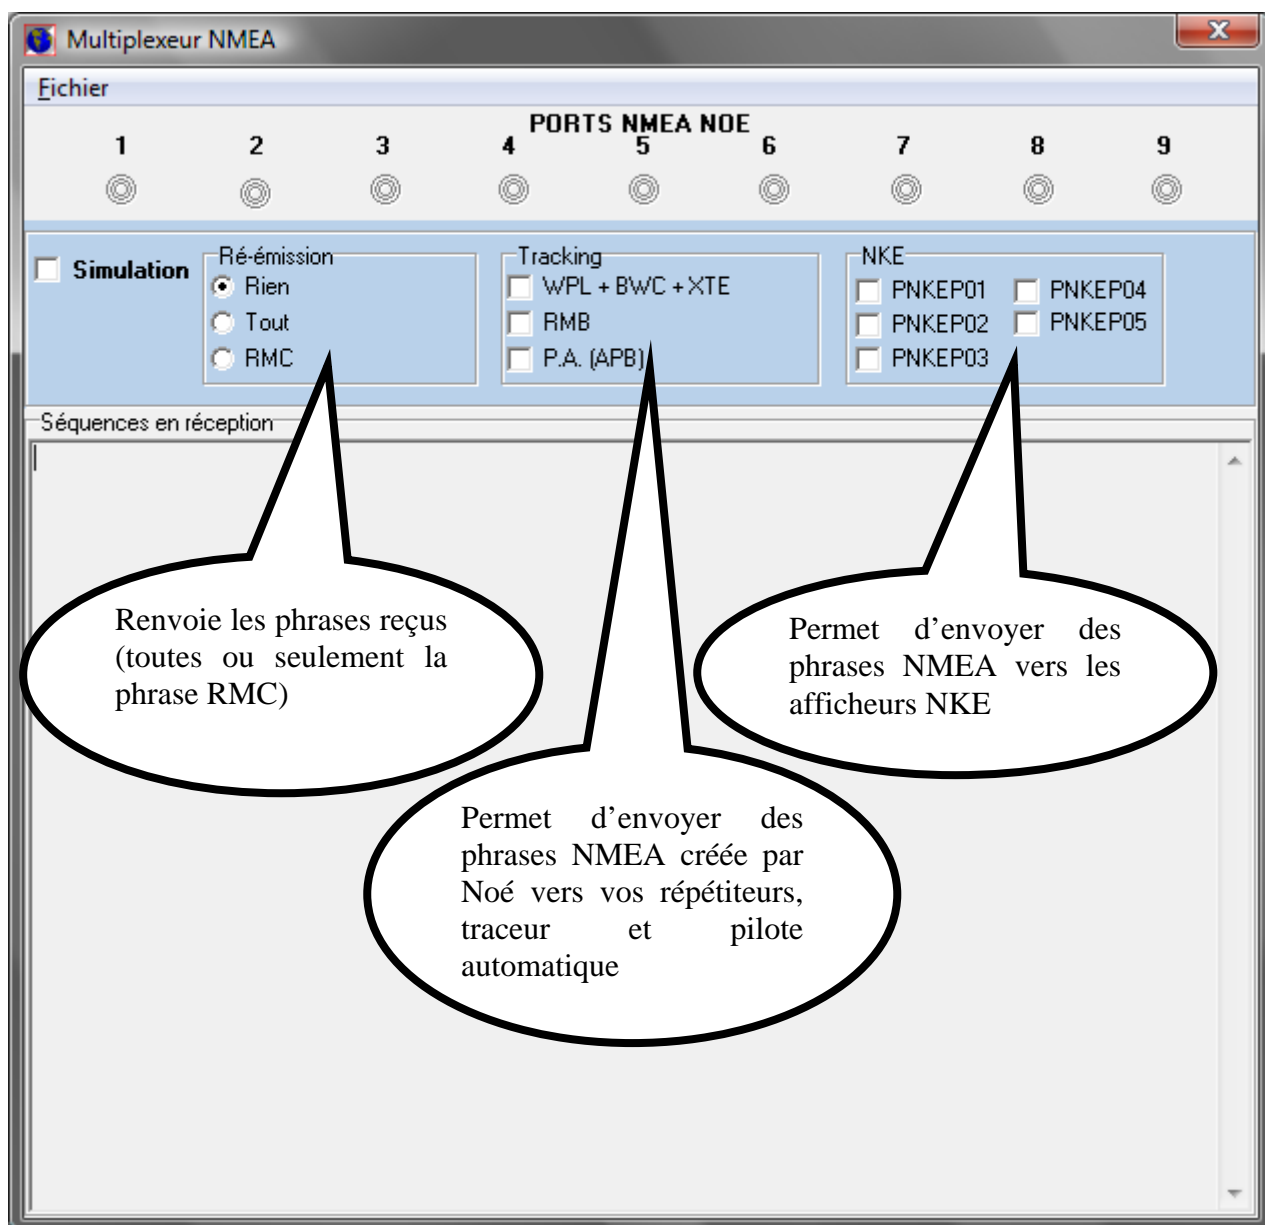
Multiplexeur NMEA

Fichier

PORTS NMEA NOE

1 2 3 4 5 6 7 8 9

Simulation

Ré-émission
Rien
Tout
RMC

Tracking
WPL + BWC + XTE
RMB
P.A. (APB)

NKE
PNKEP01
PNKEP04
PNKEP02
PNKEP05
PNKEP03

Séquences en réception

Renvoie les phrases reçus (toutes ou seulement la phrase RMC)

Permet d'envoyer des phrases NMEA vers les afficheurs NKE

Permet d'envoyer des phrases NMEA créée par Noé vers vos répétiteurs, traceur et pilote automatique